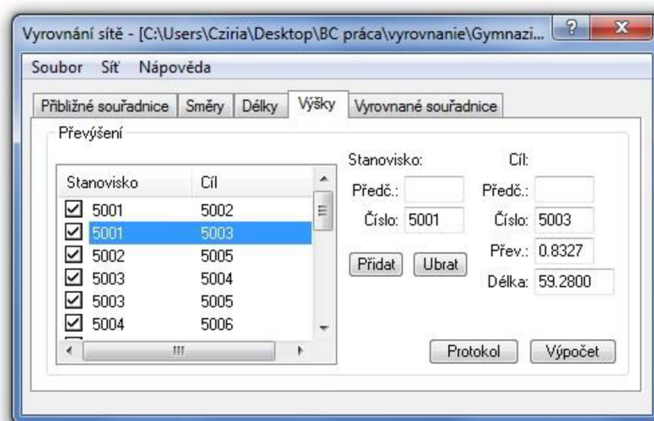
Vyrovnání sítě - [C:\Users\Cziria\Desktop\BC práca\vyrovnanie\Gymnazi...

Soubor Síť Nápověda

Přibližné souřadnice | Směry | Délky | Výšky | Vyrovnané souřadnice

Převýšení

| Stanovisko | Cíl |
|---|---|
| 5001 | 5002 |
| 5001 | 5003 |
| 5002 | 5005 |
| 5003 | 5004 |
| 5003 | 5005 |
| 5004 | 5006 |

Stanovisko:
Předč.:
Číslo: 5001

Cíl:
Předč.:
Číslo: 5003
Přev.: 0.8327
Délka: 59.2800

Přidat Ubrat

Protokol Výpočet